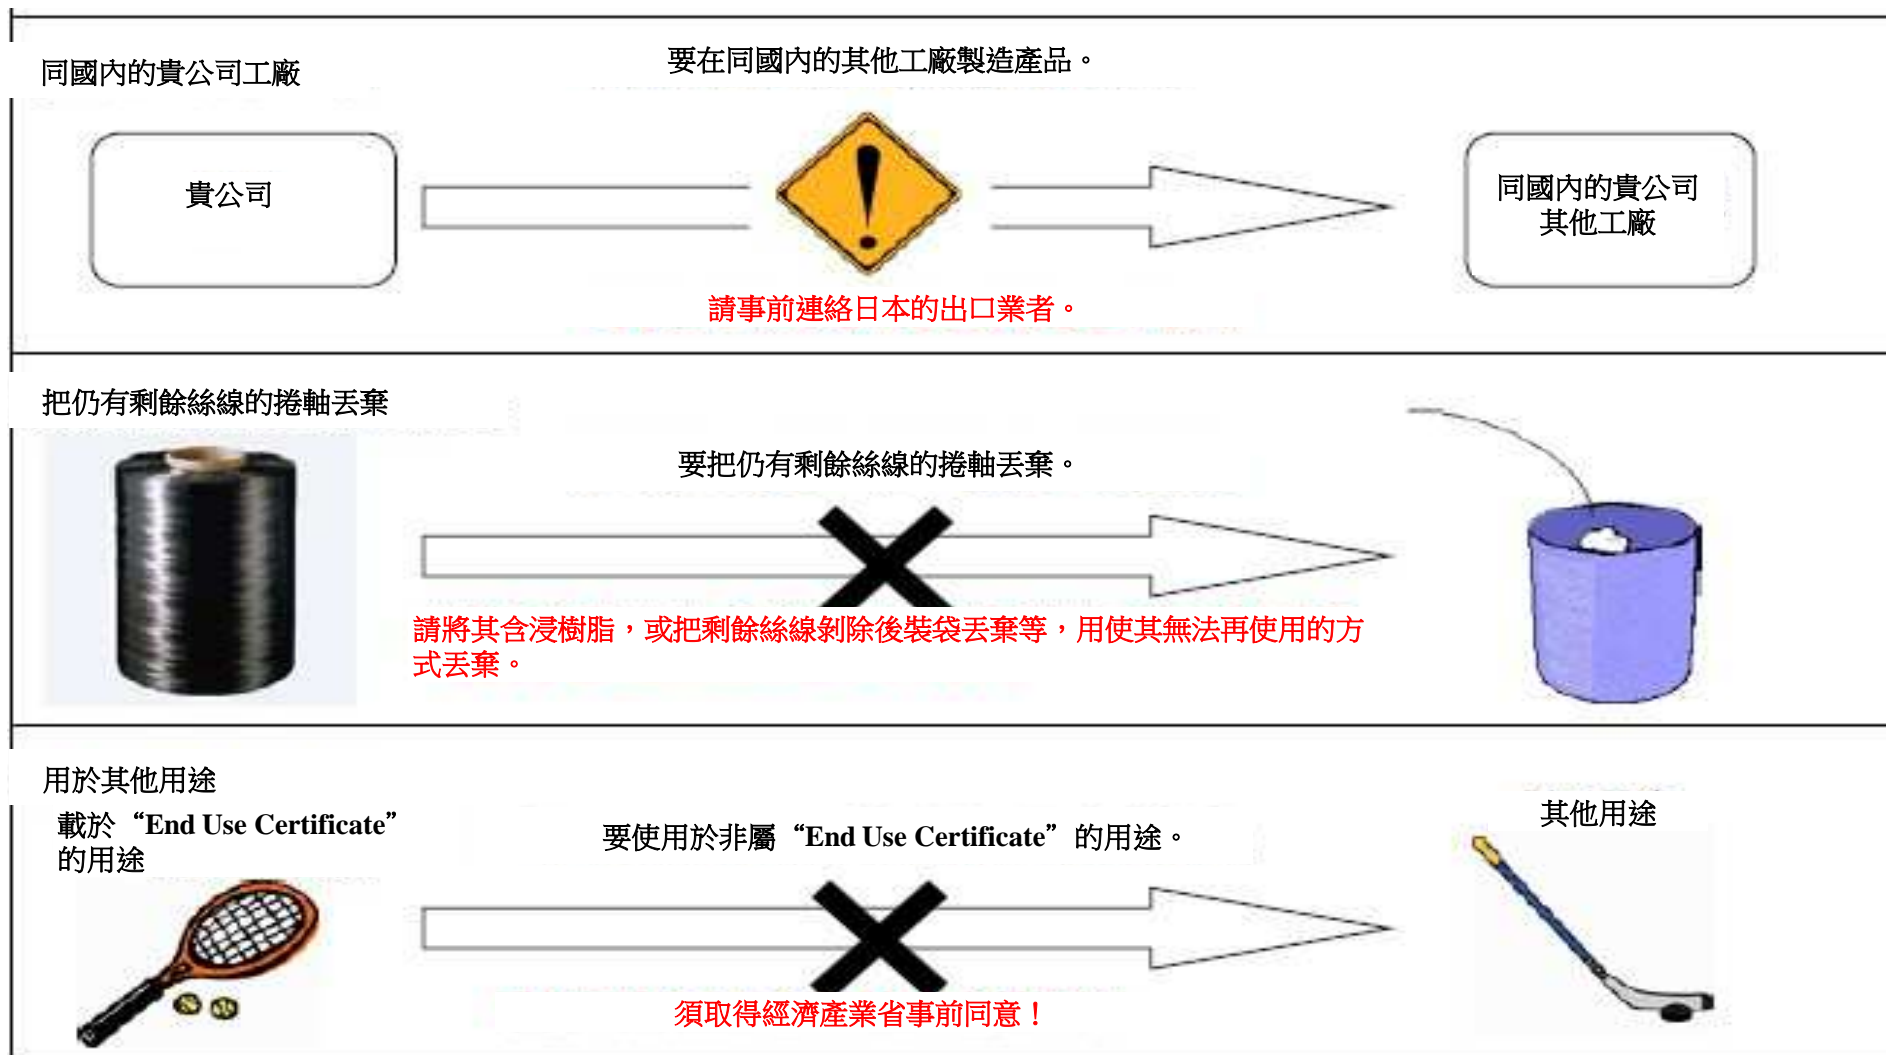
同國內的貴公司工廠

要在同國內的其他工廠製造產品。

貴公司

同國內的貴公司其他工廠

請事前連絡日本的出口業者。

把仍有剩餘絲線的捲軸丟棄

要把仍有剩餘絲線的捲軸丟棄。

請將其含浸樹脂，或把剩餘絲線剝除後裝袋丟棄等，用使其無法再使用的方式丟棄。

用於其他用途

載於“End Use Certificate”的用途

要使用於非屬“End Use Certificate”的用途。

其他用途

須取得經濟產業省事前同意！